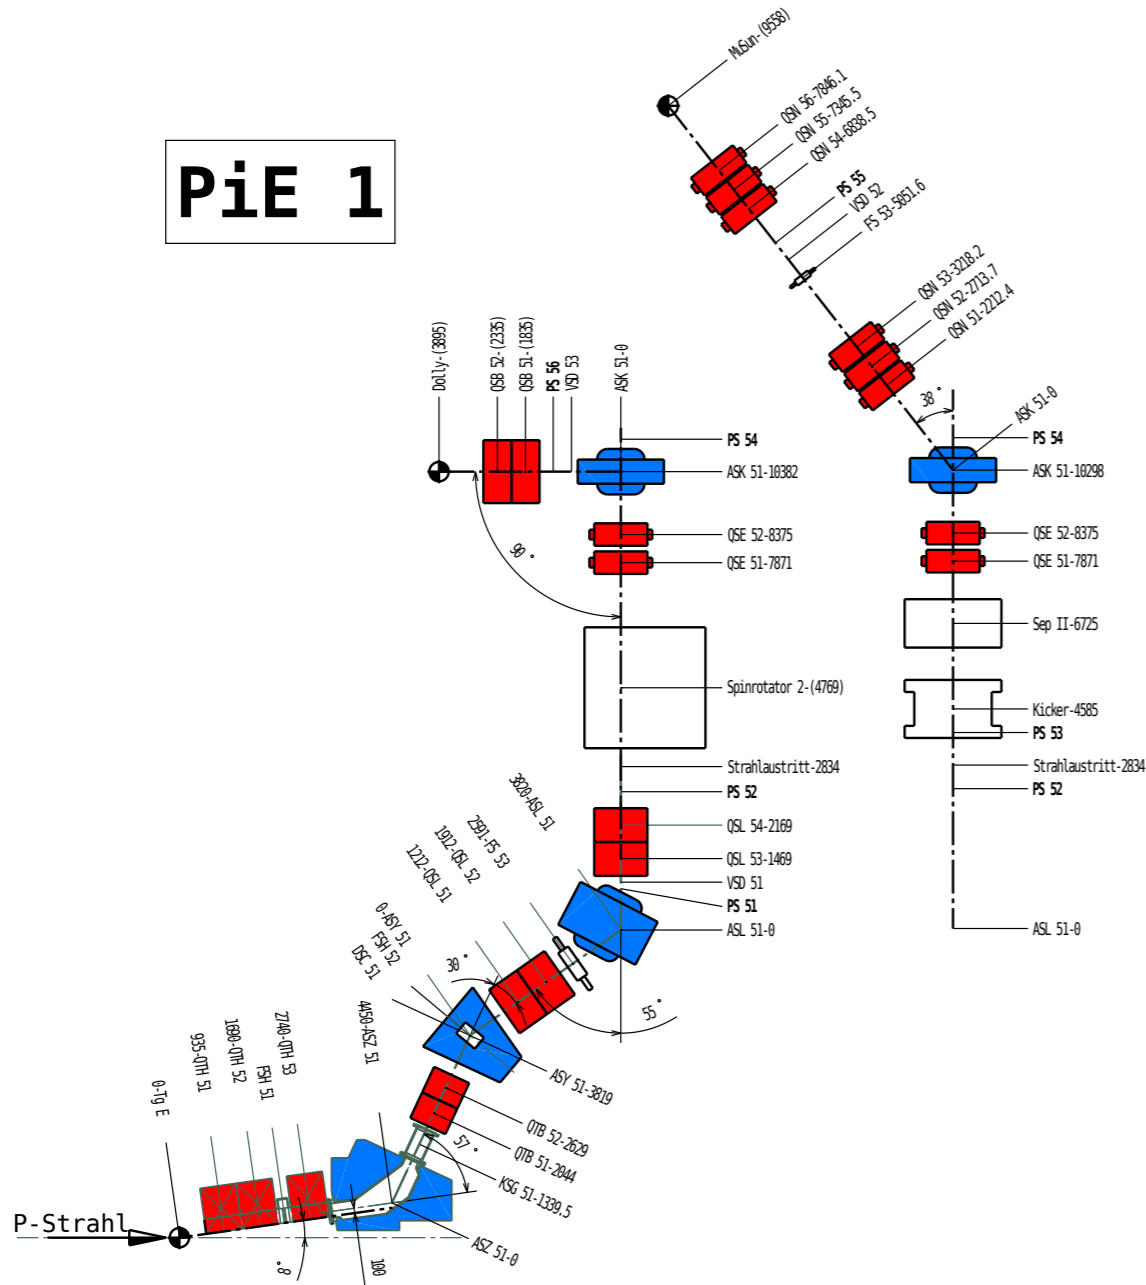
PiE 1

MuSun-(9558)
QSN 56-7846.1
QSN 55-7345.5
QSN 54-6838.5
PS 55
VSD 52
FS 53-5851.6
QSN 53-3218.2
QSN 52-2713.7
QSN 51-2212.4
38°
ASK 51-0
PS 54
ASK 51-10298
QSE 52-8375
QSE 51-7871
Sep II-6725
Kicker-4585
PS 53
Strahlaustritt-2834
PS 52
ASL 51-0

Dolly-(3895)
QSB 52-(2335)
QSB 51-(1835)
PS 56
VSD 53
ASK 51-0
PS 54
ASK 51-10382
QSE 52-8375
QSE 51-7871
90°
Spinrotator 2-(4769)
Strahlaustritt-2834
PS 52
QSL 54-2169
QSL 53-1469
VSD 51
PS 51
ASL 51-0
3020-ASL 51
2391-FS 53
1912-QSL 52
1212-QSL 51
0-ASY 51
FSH 52
DSC 51
30°
55°
4450-ASZ 51
ASY 51-3819
QTB 52-2629
QTB 51-2044
57°
KSG 51-1339.5
ASZ 51-0
0-Tg E
935-QTH 51
1690-QTH 52
FSH 51
2740-QTH 53
P-Strahl
8°
100